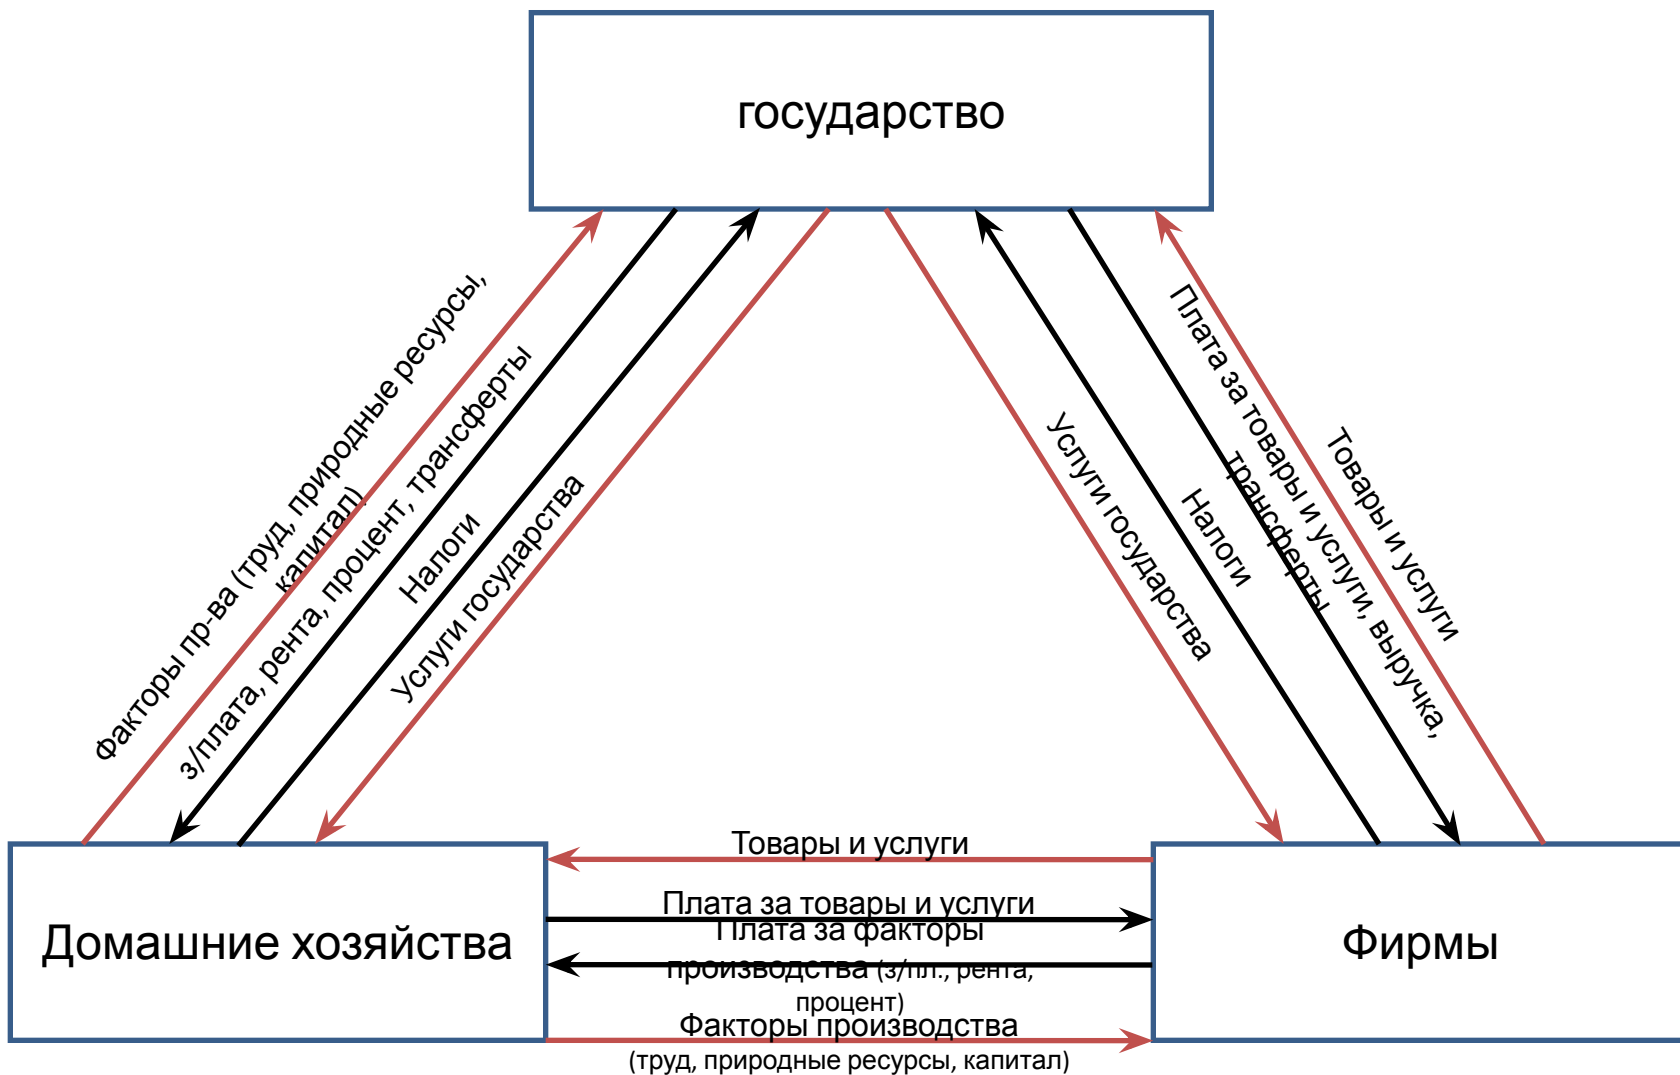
государство

Факторы пр-ва (труд, природные ресурсы, капитал)

з/плата, рента, процент, трансферты

Налоги

Услуги государства

Услуги государства

Налоги

Плата за товары и услуги, выручка, трансферты

Товары и услуги

Домашние хозяйства

Фирмы

Товары и услуги

Плата за товары и услуги

Плата за факторы производства (з/пл., рента, процент)

Факторы производства (труд, природные ресурсы, капитал)